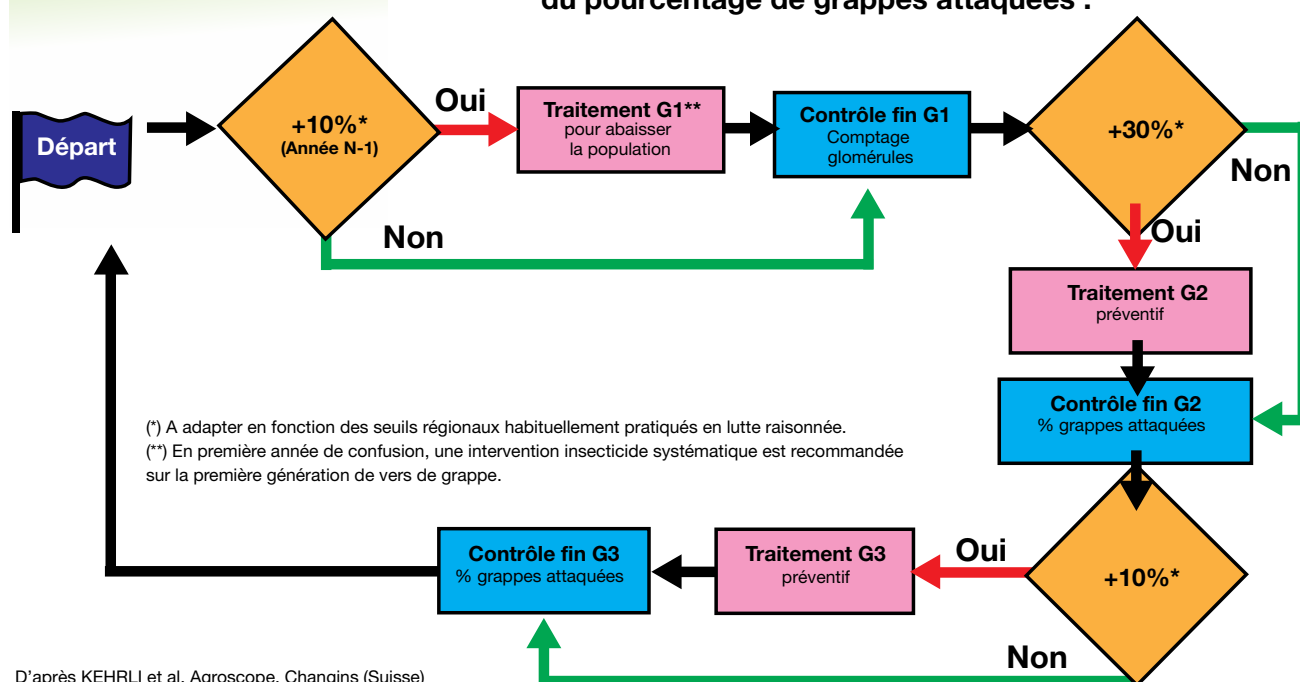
du pourcentage de grappes attaquées :

Départ

+10%*
(Année N-1)

Oui

Traitement G1**
pour abaisser la population

Contrôle fin G1
Comptage glomérules

+30%*

Non

Non

Oui

Traitement G2
préventif

Contrôle fin G2
% grappes attaquées

(*) A adapter en fonction des seuils régionaux habituellement pratiqués en lutte raisonnée.
(**) En première année de confusion, une intervention insecticide systématique est recommandée sur la première génération de vers de grappe.

Contrôle fin G3
% grappes attaquées

Traitement G3
préventif

Oui

+10%*

Non

D'après KEHRLI et al. Agroscope, Changins (Suisse)